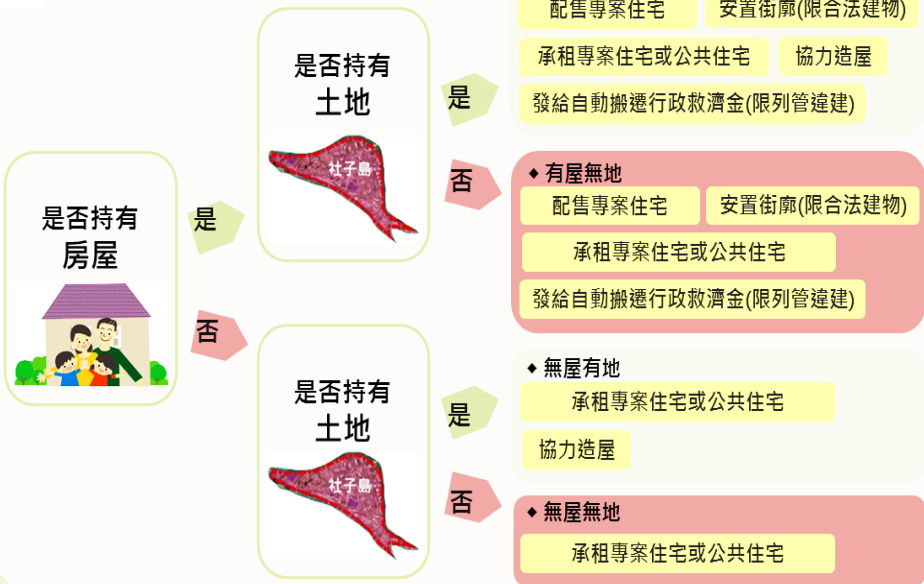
是否持有房屋

是

是否持有土地

社子島

是

配售專案住宅

安置街廓(限合法建物)

承租專案住宅或公共住宅

協力造屋

發給自動搬遷行政救濟金(限列管違建)

否

◆ 有屋無地

配售專案住宅

安置街廓(限合法建物)

承租專案住宅或公共住宅

發給自動搬遷行政救濟金(限列管違建)

否

是否持有土地

社子島

是

◆ 無屋有地

承租專案住宅或公共住宅

協力造屋

否

◆ 無屋無地

承租專案住宅或公共住宅